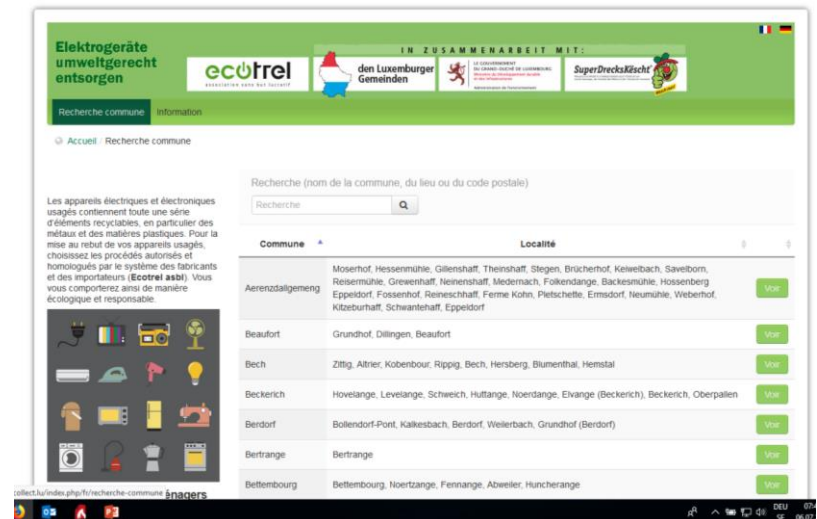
Elektrogeräte umweltgerecht entsorgen

ecotrel
association sans but lucratif

IN ZUSAMMENARBEIT MIT:

den Luxemburger Gemeinden

LE GOUVERNEMENT DU GRAND-DUCHÉ DE LUXEMBOURG
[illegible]
Administration de l'environnement

SuperDrecksKëscht

Recherche commune   Information

Accueil / Recherche commune

Les appareils électriques et électroniques usagés contiennent toute une série d'éléments recyclables, en particulier des métaux et des matières plastiques. Pour la mise au rebut de vos appareils usagés, choisissez les procédés autorisés et homologués par le système des fabricants et des importateurs (Ecotrel asbl). Vous vous comporterez ainsi de manière écologique et responsable.

Recherche (nom de la commune, du lieu ou du code postale)

Recherche

| Commune | Localité | |
|---|---|---|
| Aerenzdallgemeng | Moserhof, Hessenmühle, Gillenshaff, Theinshaff, Stegen, Brücherhof, Keiwelbach, Savelborn, Reisermühle, Grewenhaff, Neinenshaff, Medernach, Folkendange, Backesmühle, Hossenberg Eppeldorf, Fossenhof, Reineschhaff, Ferme Kohn, Pletschette, Ermsdorf, Neumühle, Weberhof, Kitzeburhaff, Schwantehaff, Eppeldorf | Voir |
| Beaufort | Grundhof, Dillingen, Beaufort | Voir |
| Bech | Zittig, Altrier, Kobenbour, Rippig, Bech, Hersberg, Blumenthal, Hemstal | Voir |
| Beckerich | Hovelange, Levelange, Schweich, Huttange, Noerdange, Elvange (Beckerich), Beckerich, Oberpallen | Voir |
| Berdorf | Bollendorf-Pont, Kalkesbach, Berdorf, Weilerbach, Grundhof (Berdorf) | Voir |
| Bertrange | Bertrange | Voir |
| Bettembourg | Bettembourg, Noertzange, Fennange, Abweiler, Huncherange | Voir |

collect.lu/index.php/fr/recherche-commune énagers

DEU